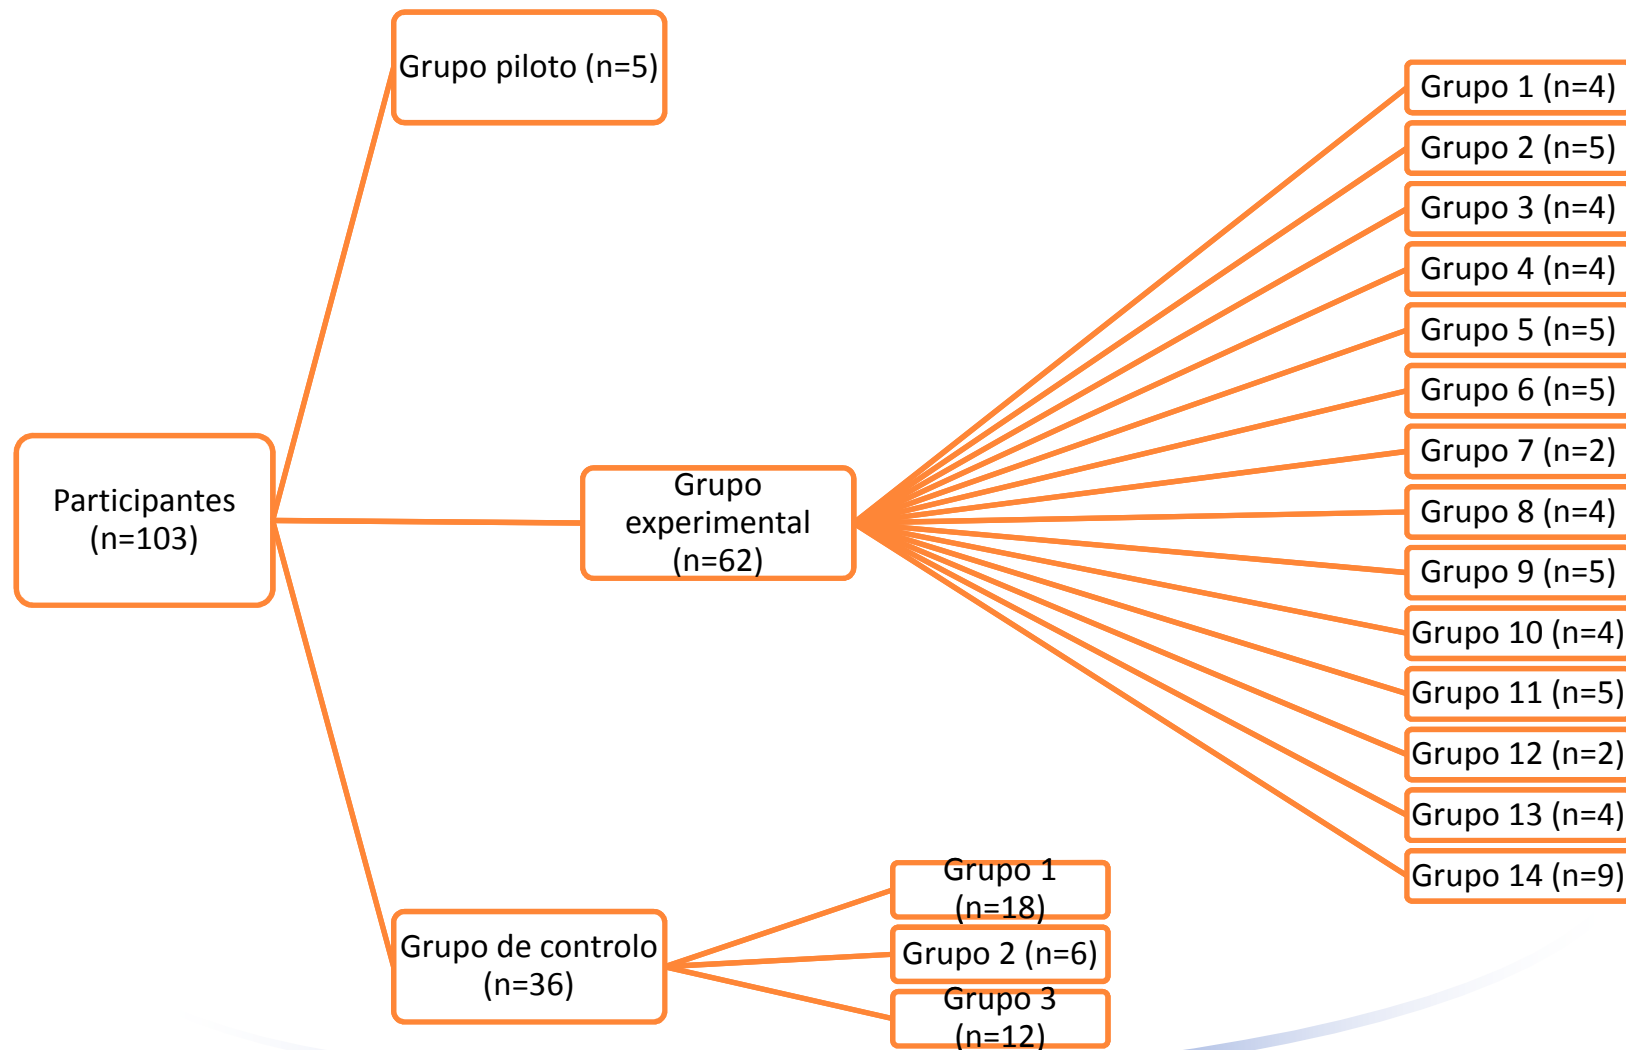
Participantes (n=103)

Grupo piloto (n=5)

Grupo experimental (n=62)

Grupo 1 (n=4)
Grupo 2 (n=5)
Grupo 3 (n=4)
Grupo 4 (n=4)
Grupo 5 (n=5)
Grupo 6 (n=5)
Grupo 7 (n=2)
Grupo 8 (n=4)
Grupo 9 (n=5)
Grupo 10 (n=4)
Grupo 11 (n=5)
Grupo 12 (n=2)
Grupo 13 (n=4)
Grupo 14 (n=9)

Grupo de controlo (n=36)

Grupo 1 (n=18)
Grupo 2 (n=6)
Grupo 3 (n=12)